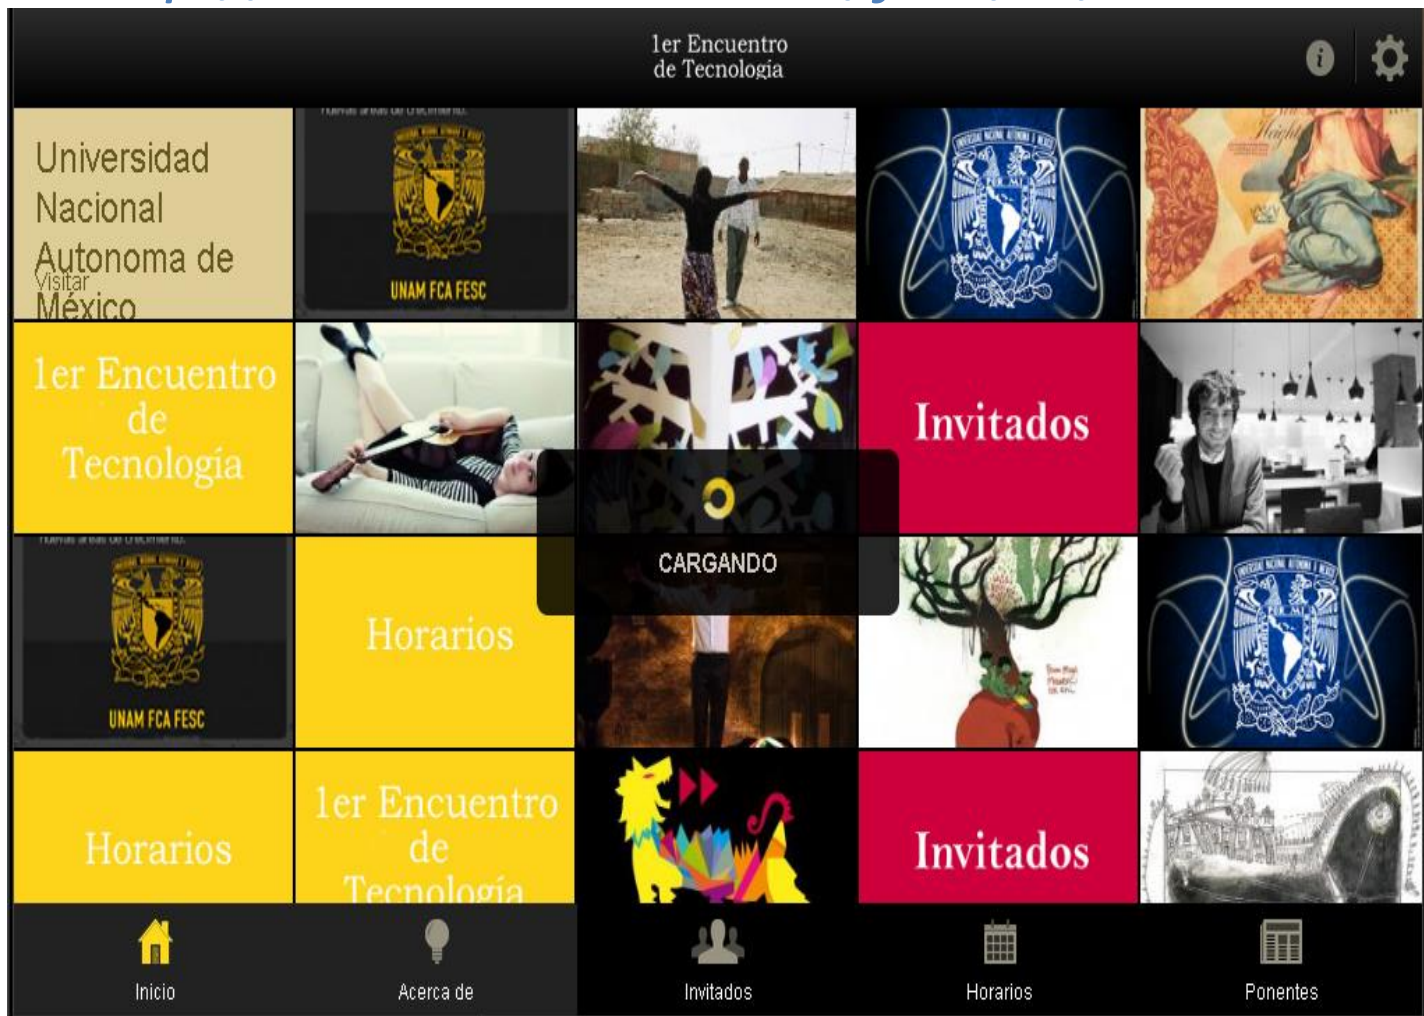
1er Encuentro de Tecnología

Universidad Nacional Autonoma de México

Visitar

UNAM FCA FESC

1er Encuentro de Tecnología

Invitados

CARGANDO

UNAM FCA FESC

Horarios

Horarios

1er Encuentro de Tecnología

Invitados

Inicio

Acerca de

Invitados

Horarios

Ponentes